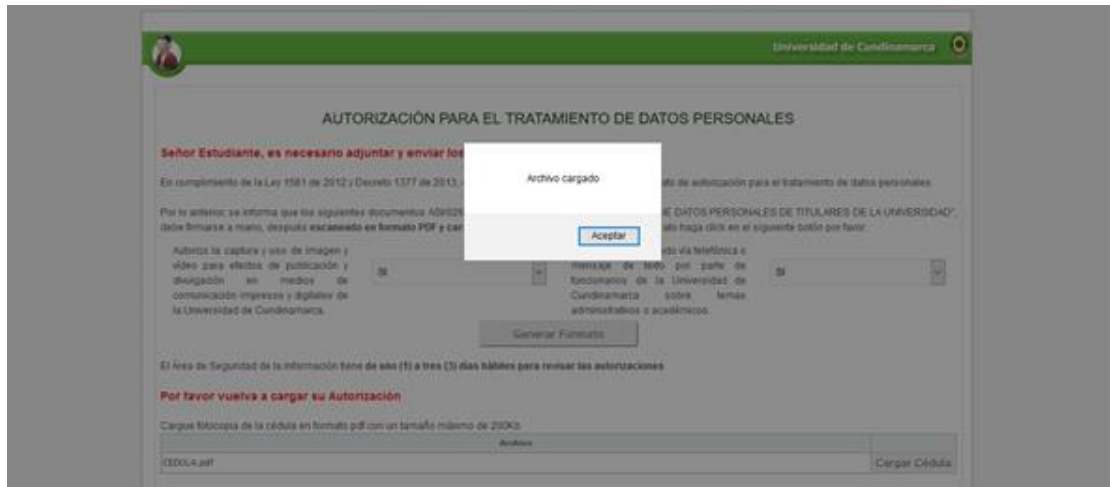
Universidad de Cundinamarca

AUTORIZACIÓN PARA EL TRATAMIENTO DE DATOS PERSONALES

Señor Estudiante, es necesario adjuntar y enviar los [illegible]

En cumplimiento de la Ley 1581 de 2012 y Decreto 1377 de 2013, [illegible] ato de autorización para el tratamiento de datos personales.

Por lo anterior se informa que los siguientes documentos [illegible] E DATOS PERSONALES DE TITULARES DE LA UNIVERSIDAD", debe firmarse a mano, después escaneado en formato PDF y car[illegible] aso haga click en el siguiente botón por favor.

Autorizo la captura y uso de imagen y video para efectos de publicación y divulgación en medios de comunicación impresos y digitales de la Universidad de Cundinamarca.

SI

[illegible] do vía telefónica o mensaje de texto por parte de funcionarios de la Universidad de Cundinamarca sobre temas administrativos o académicos.

SI

Generar Formato

El Área de Seguridad de la información tiene de uno (1) a tres (3) días hábiles para revisar las autorizaciones

Por favor vuelva a cargar su Autorización

Cargue fotocopia de la cédula en formato pdf con un tamaño máximo de 200Kb

| Archivo | |
|---|---|
| CEDULA.pdf | Cargar Cédula |

Archivo cargado

Aceptar